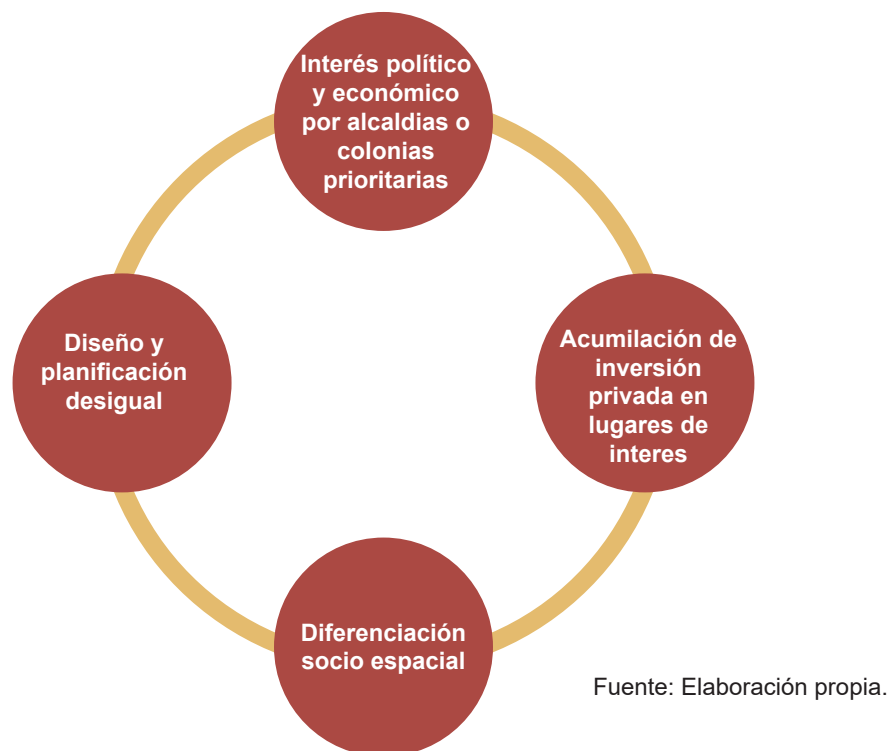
Interés político y económico por alcaldias o colonias prioritarias

Acumilación de inversión privada en lugares de interes

Diferenciación socio espacial

Diseño y planificación desigual

Fuente: Elaboración propia.